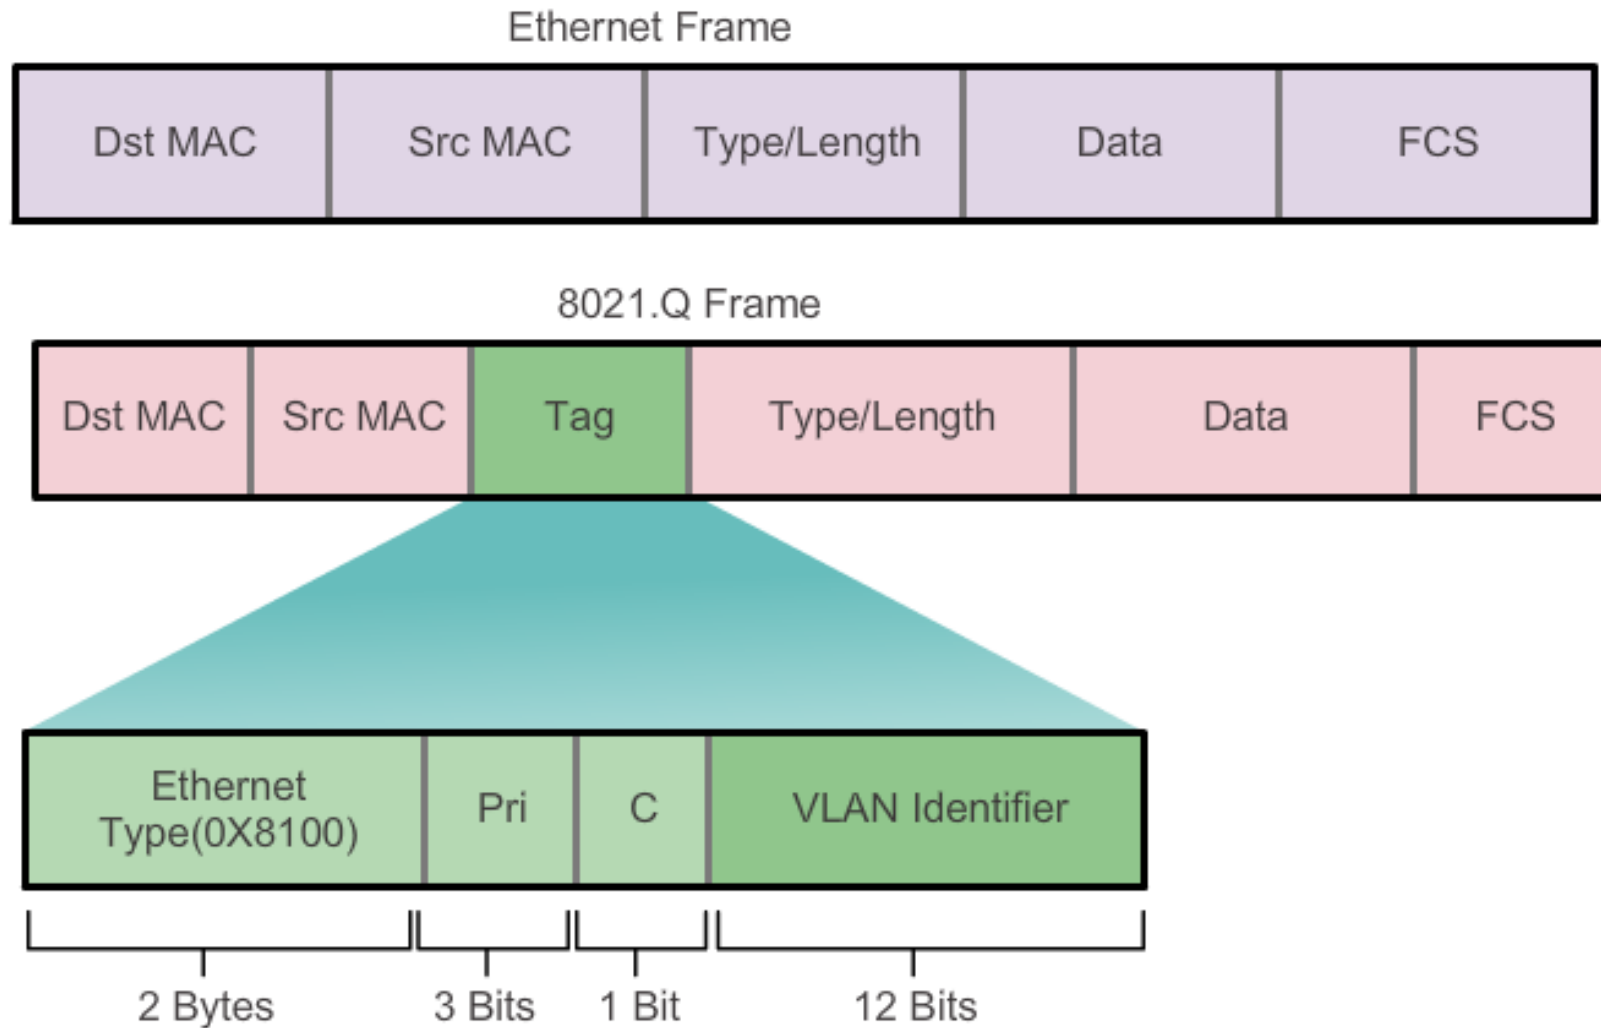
Ethernet Frame

| Dst MAC | Src MAC | Type/Length | Data | FCS |
|---|---|---|---|---|

8021.Q Frame

| Dst MAC | Src MAC | Tag | Type/Length | Data | FCS |
|---|---|---|---|---|---|

| Ethernet Type(0X8100) | Pri | C | VLAN Identifier |
|---|---|---|---|
| 2 Bytes | 3 Bits | 1 Bit | 12 Bits |